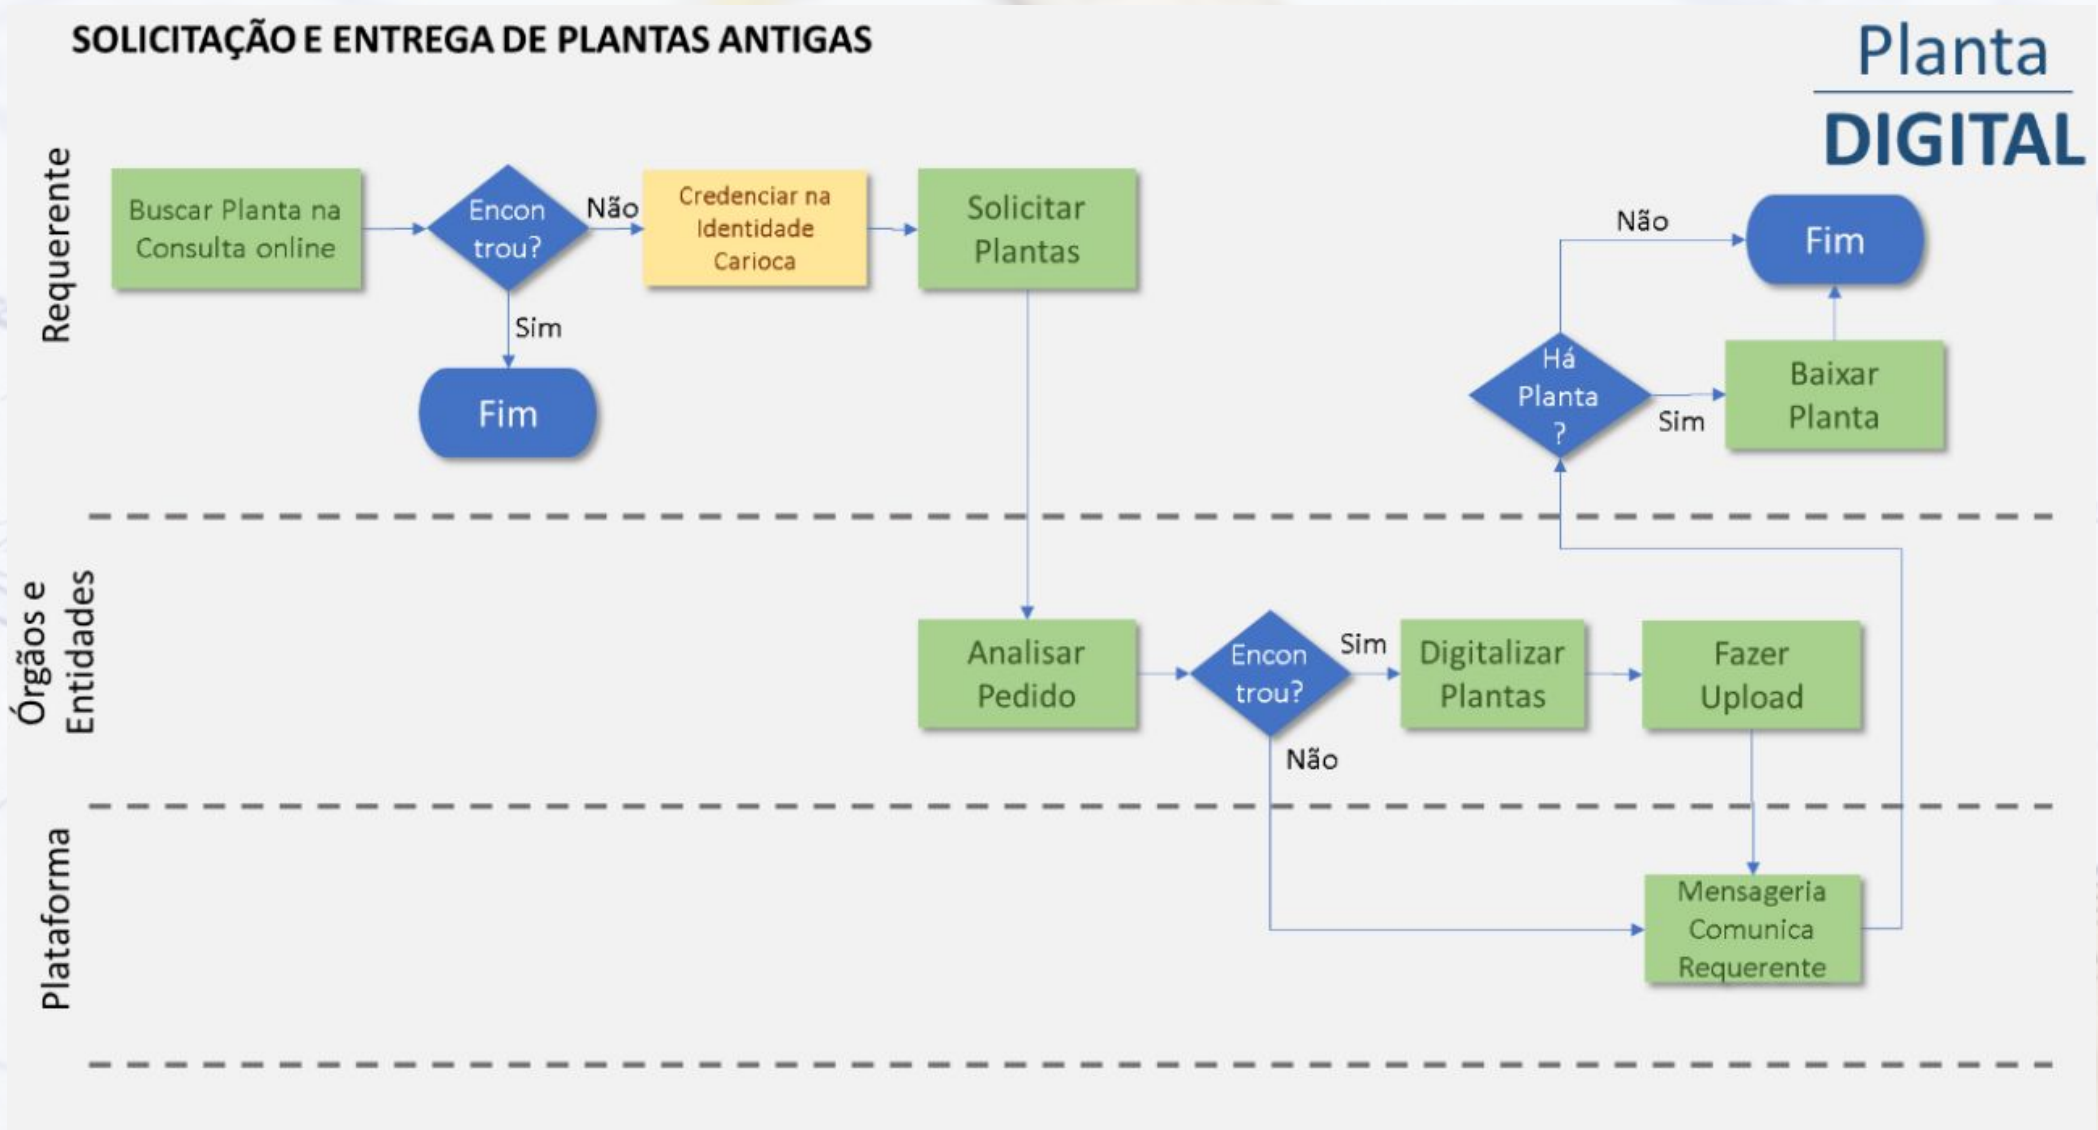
SOLICITAÇÃO E ENTREGA DE PLANTAS ANTIGAS

Planta
DIGITAL

Requerente

Buscar Planta na Consulta online

Encon trou?

Não

Credenciar na Identidade Carioca

Solicitar Plantas

Sim

Fim

Não

Fim

Há Planta ?

Sim

Baixar Planta

Órgãos e Entidades

Analisar Pedido

Encon trou?

Sim

Digitalizar Plantas

Fazer Upload

Não

Plataforma

Mensageria Comunica Requerente